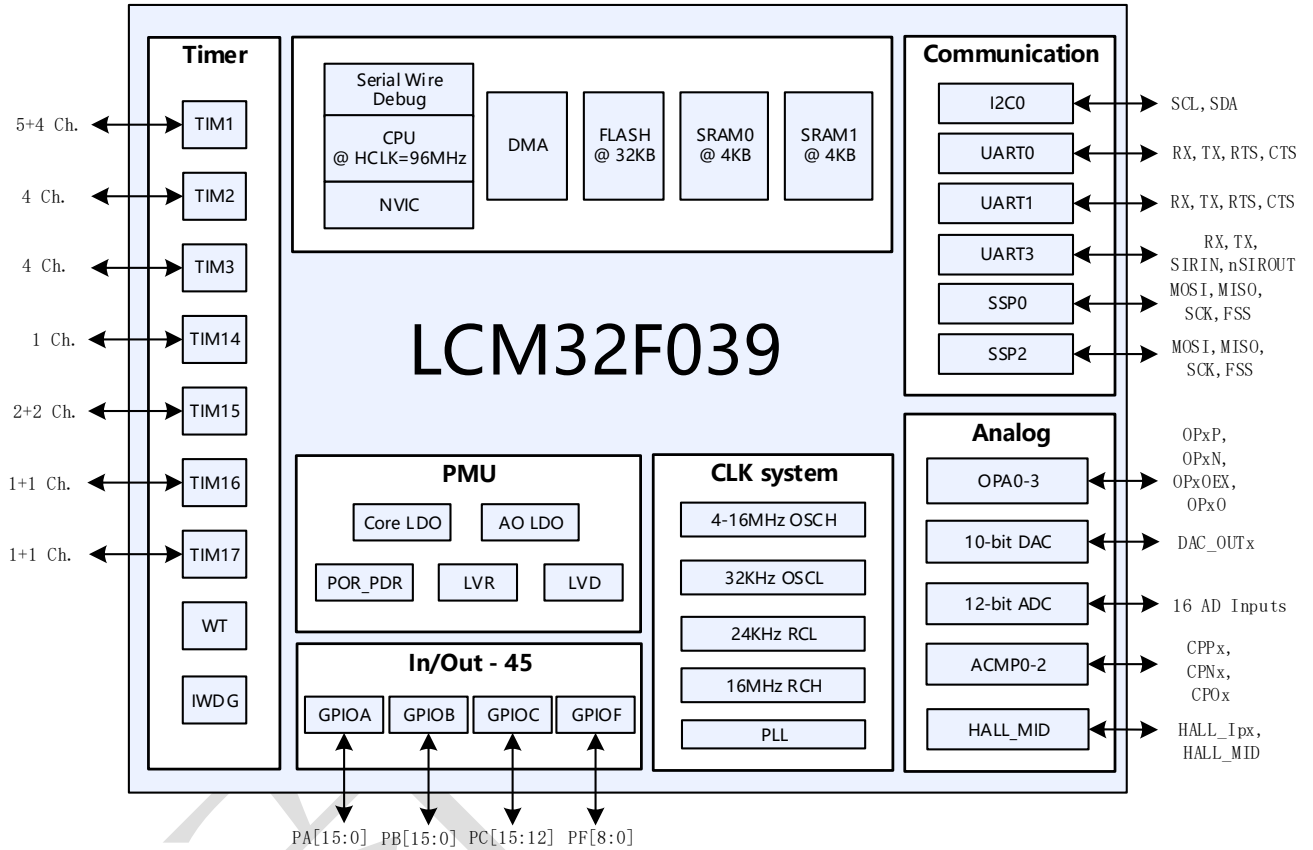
Timer

5+4 Ch. TIM1

4 Ch. TIM2

4 Ch. TIM3

1 Ch. TIM14

2+2 Ch. TIM15

1+1 Ch. TIM16

1+1 Ch. TIM17

WT

IWDG

Serial Wire Debug

CPU @ HCLK=96MHz

NVIC

DMA

FLASH @ 32KB

SRAM0 @ 4KB

SRAM1 @ 4KB

LCM32F039

Communication

I2C0 SCL, SDA

UART0 RX, TX, RTS, CTS

UART1 RX, TX, RTS, CTS

UART3 RX, TX, SIRIN, nSIROUT

SSP0 MOSI, MISO, SCK, FSS

SSP2 MOSI, MISO, SCK, FSS

Analog

OPA0-3 OPxP, OPxN, OPxOEX, OPxO

10-bit DAC DAC_OUTx

12-bit ADC 16 AD Inputs

ACMP0-2 CPPx, CPNx, CPOx

HALL_MID HALL_Ipx, HALL_MID

PMU

Core LDO

AO LDO

POR_PDR

LVR

LVD

CLK system

4-16MHz OSCH

32KHz OSCL

24KHz RCL

16MHz RCH

PLL

In/Out - 45

GPIOA GPIOB GPIOC GPIOF

PA[15:0] PB[15:0] PC[15:12] PF[8:0]